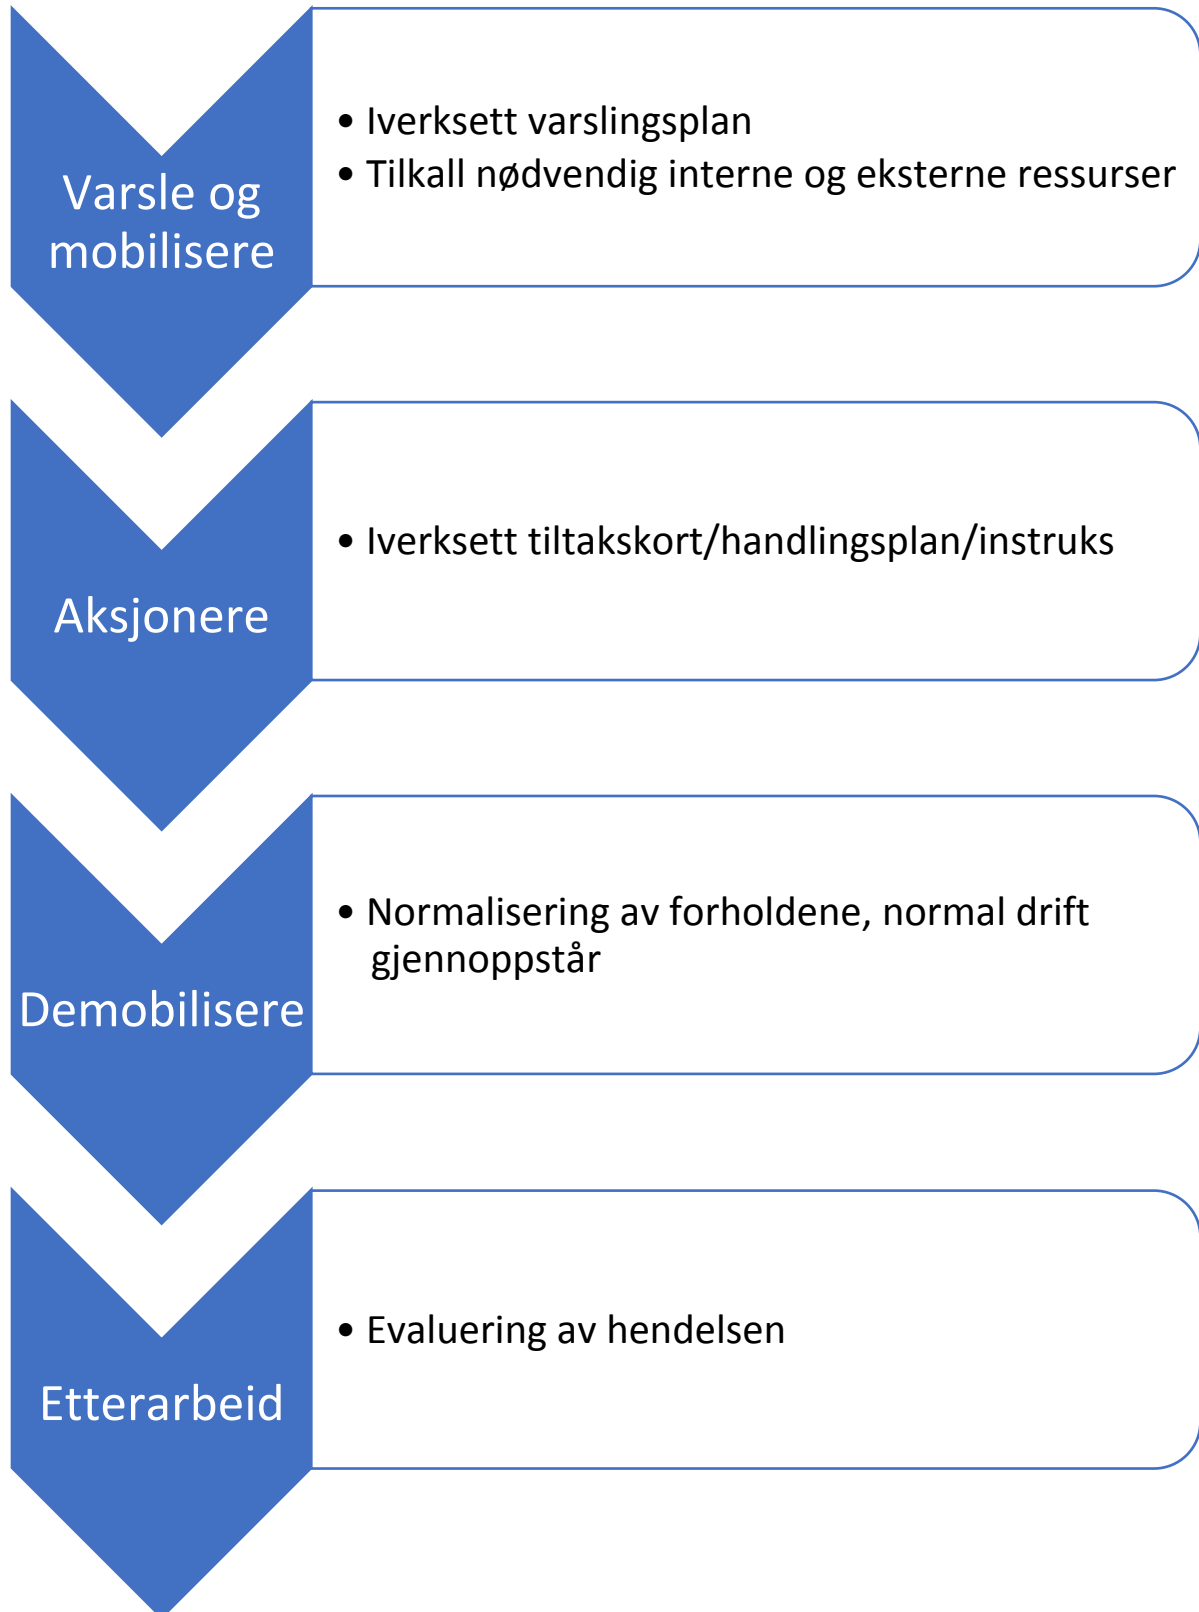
Varsle og mobilisere

• Iverksett varslingsplan
• Tilkall nødvendig interne og eksterne ressurser

Aksjonere

• Iverksett tiltakskort/handlingsplan/instruks

Demobilisere

• Normalisering av forholdene, normal drift gjennoppstår

Etterarbeid

• Evaluering av hendelsen